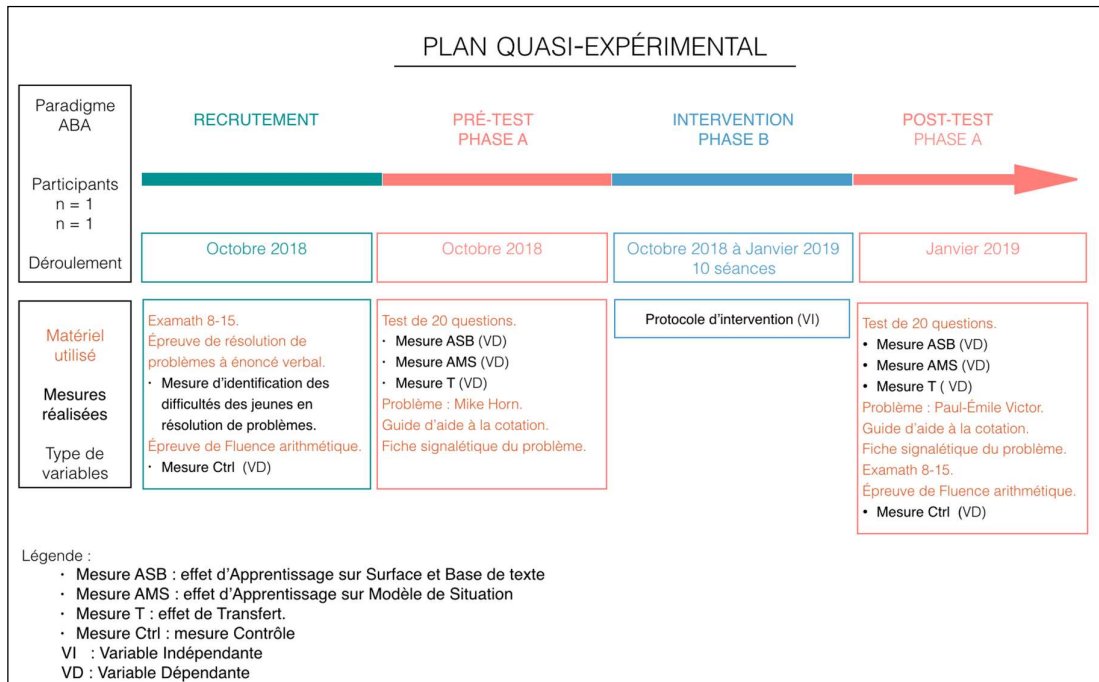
PLAN QUASI-EXPÉRIMENTAL

Paradigme ABA

Participants
n = 1
n = 1

Déroulement

Matériel utilisé

Mesures réalisées

Type de variables

RECRUTEMENT

PRÉ-TEST
PHASE A

INTERVENTION
PHASE B

POST-TEST
PHASE A

Octobre 2018

Octobre 2018

Octobre 2018 à Janvier 2019
10 séances

Janvier 2019

Examath 8-15.
Épreuve de résolution de problèmes à énoncé verbal.
• Mesure d'identification des difficultés des jeunes en résolution de problèmes.
Épreuve de Fluence arithmétique.
• Mesure Ctrl (VD)

Test de 20 questions.
• Mesure ASB (VD)
• Mesure AMS (VD)
• Mesure T (VD)
Problème : Mike Horn.
Guide d'aide à la cotation.
Fiche signalétique du problème.

Protocole d'intervention (VI)

Test de 20 questions.
• Mesure ASB (VD)
• Mesure AMS (VD)
• Mesure T ( VD)
Problème : Paul-Émile Victor.
Guide d'aide à la cotation.
Fiche signalétique du problème.
Examath 8-15.
Épreuve de Fluence arithmétique.
• Mesure Ctrl (VD)

Légende :
• Mesure ASB : effet d'Apprentissage sur Surface et Base de texte
• Mesure AMS : effet d'Apprentissage sur Modèle de Situation
• Mesure T : effet de Transfert.
• Mesure Ctrl : mesure Contrôle
VI : Variable Indépendante
VD : Variable Dépendante